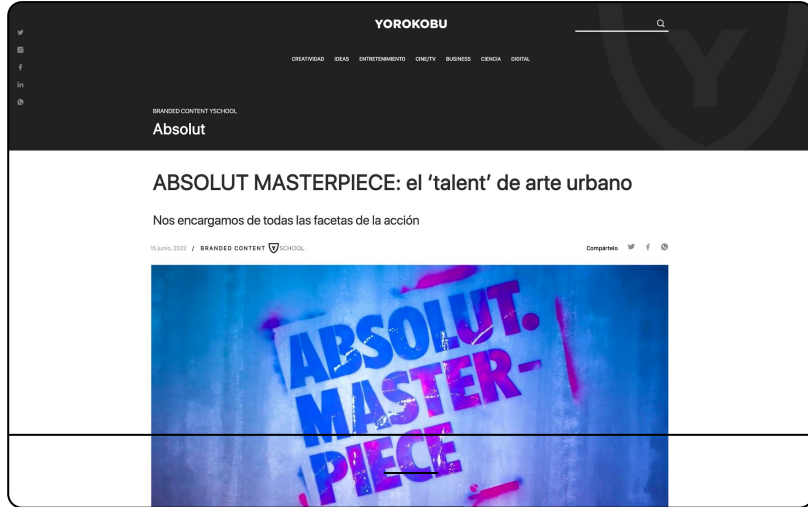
YOROKOBU

CREATIVIDAD IDEAS ENTRETENIMIENTO CINE/TV BUSINESS CIENCIA DIGITAL

BRANDED CONTENT YSCHOOL

Absolut

ABSOLUT MASTERPIECE: el 'talent' de arte urbano

Nos encargamos de todas las facetas de la acción

15 junio, 2022 / BRANDED CONTENT YSCHOOL

Compártelo

ABSOLUT. MASTER-PIECE